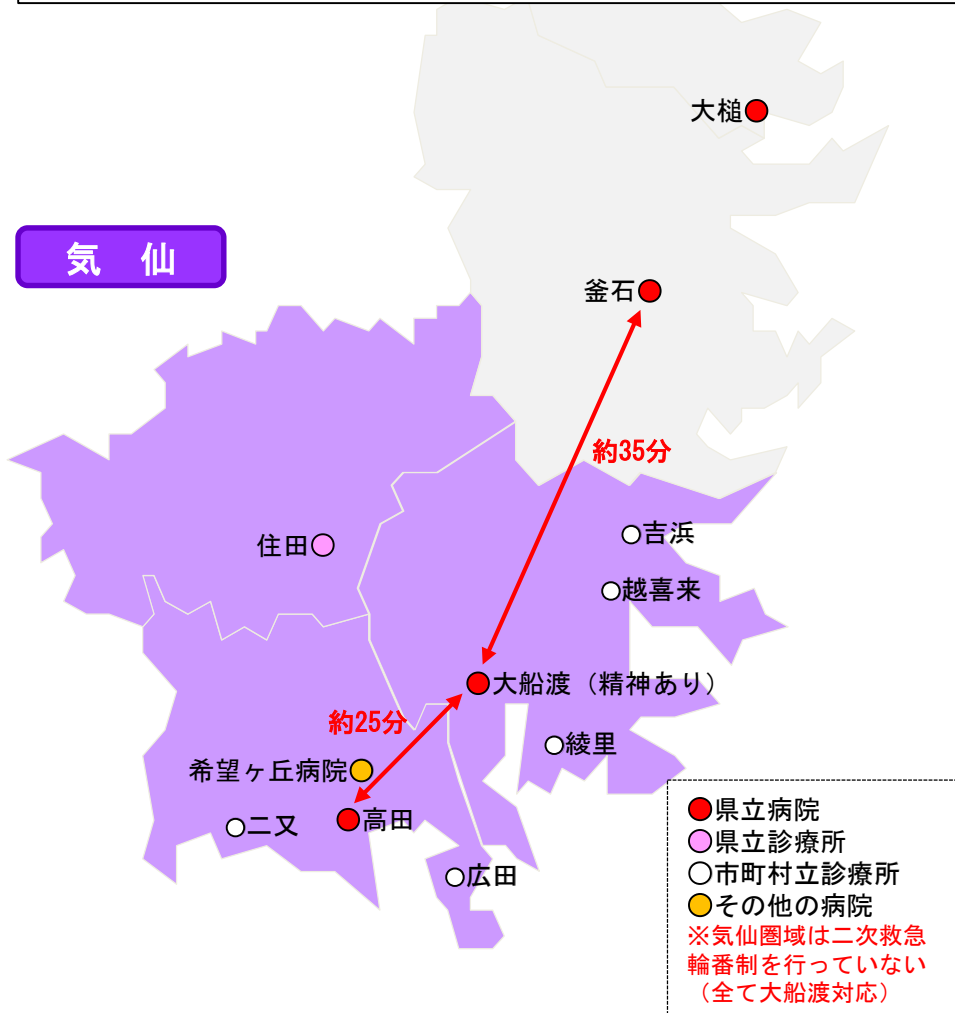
大槌

気　仙

釜石

約35分

吉浜

住田

越喜来

大船渡（精神あり）

約25分

綾里

希望ヶ丘病院

二又

高田

広田

県立病院
県立診療所
市町村立診療所
その他の病院
※気仙圏域は二次救急輪番制を行っていない（全て大船渡対応）